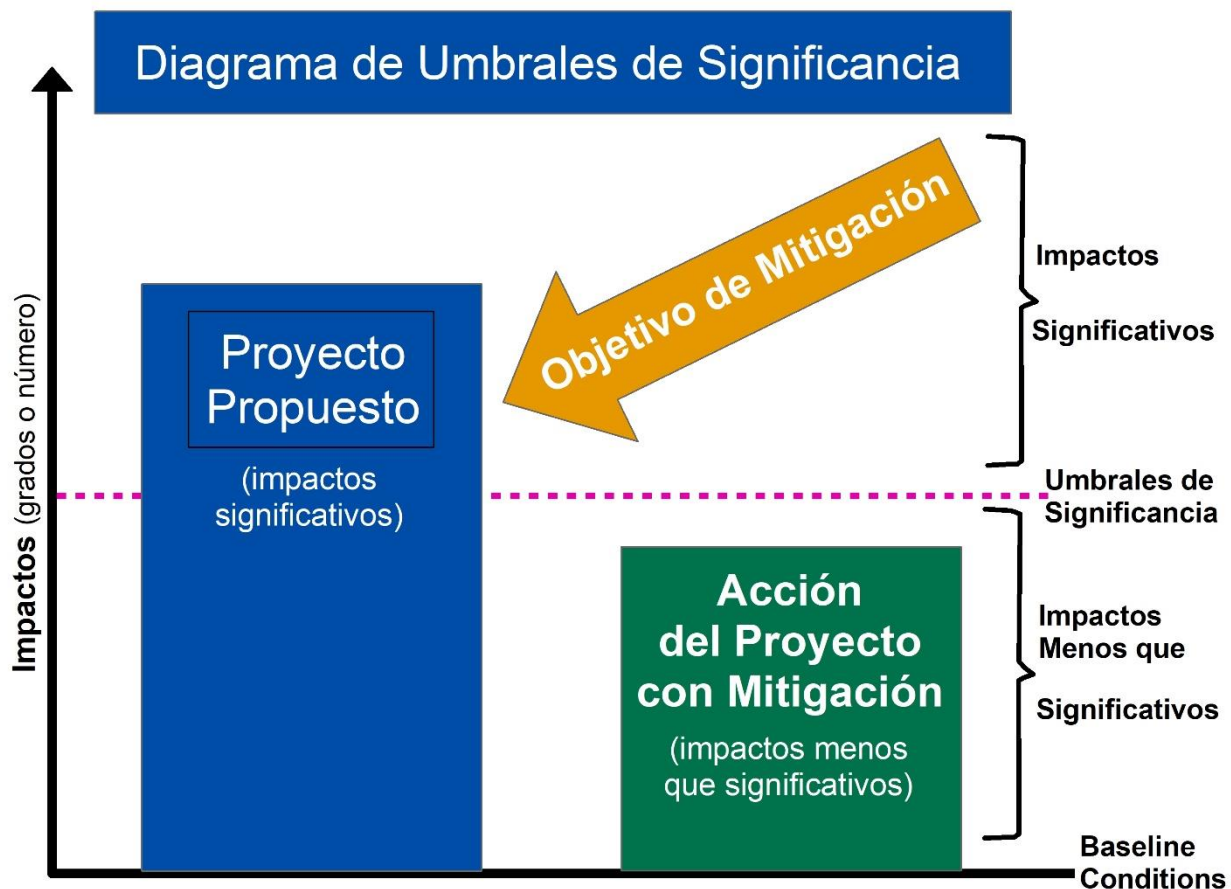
Diagrama de Umbrales de Significancia

Impactos (grados o número)

Proyecto Propuesto

(impactos significativos)

Objetivo de Mitigación

Impactos Significativos

Umbrales de Significancia

Acción del Proyecto con Mitigación

(impactos menos que significativos)

Impactos Menos que Significativos

Baseline Conditions